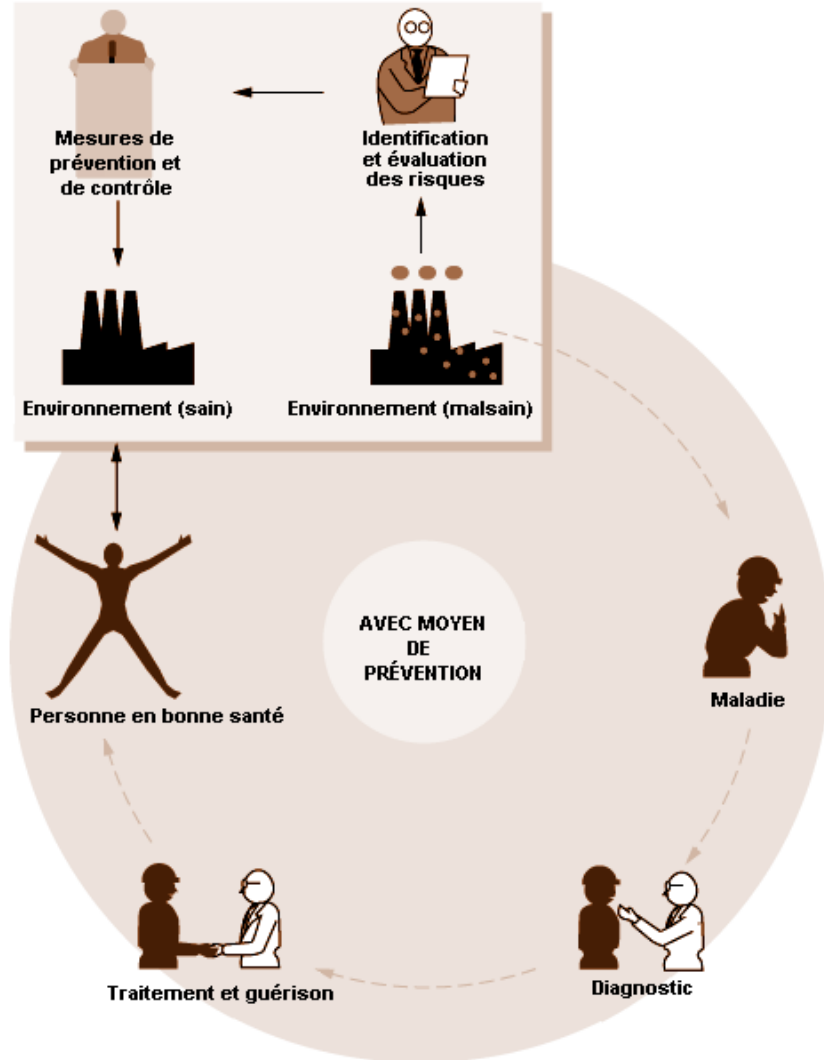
Mesures de prévention et de contrôle

Identification et évaluation des risques

Environnement (sain)

Environnement (malsain)

AVEC MOYEN DE PRÉVENTION

Personne en bonne santé

Maladie

Traitement et guérison

Diagnostic